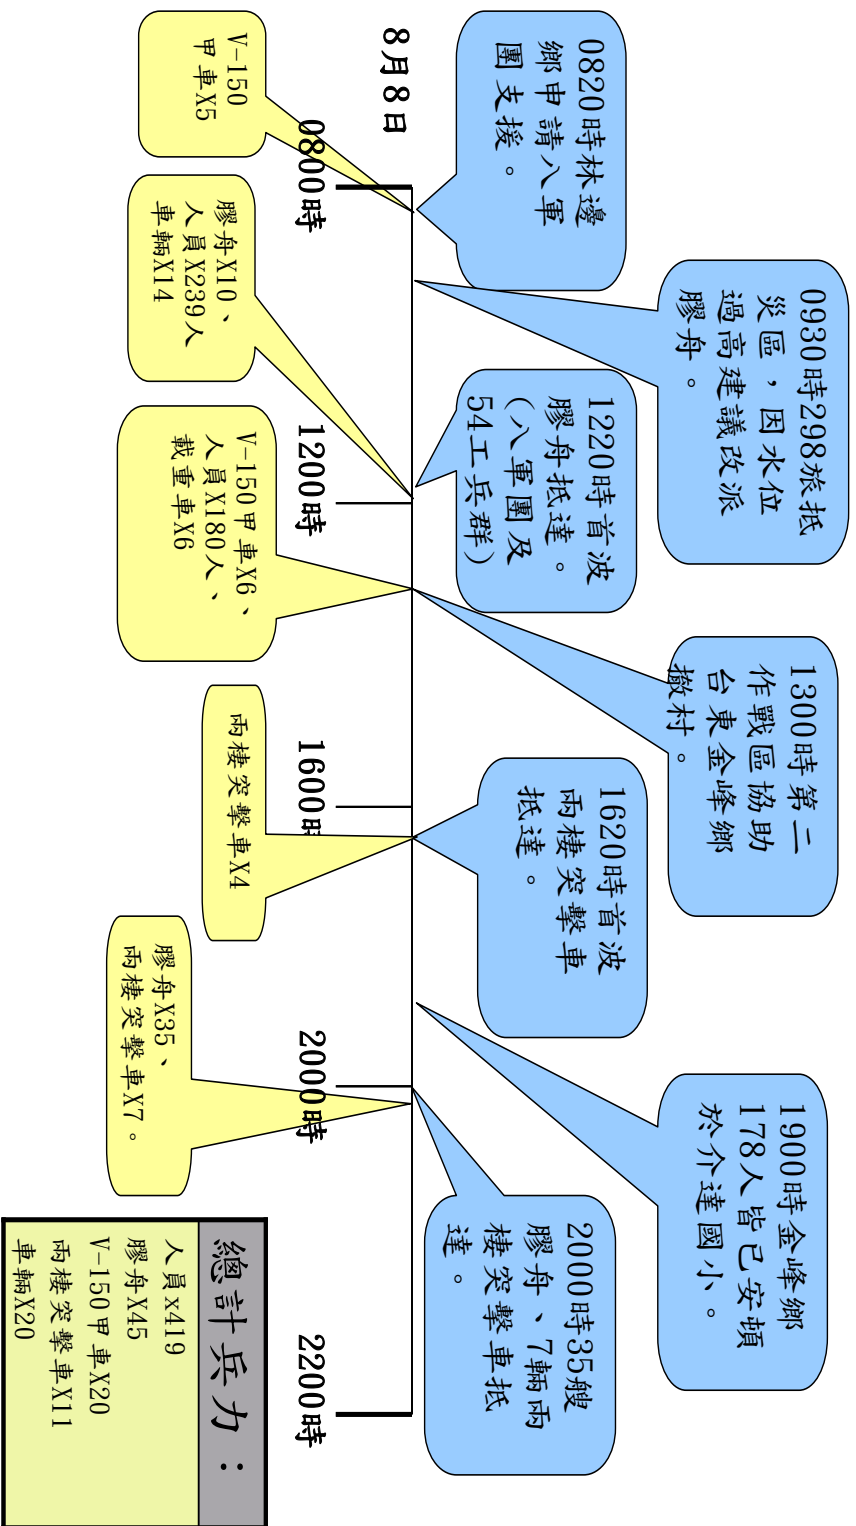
8月8日

0800時

1200時

1600時

2000時

2200時

0820時林邊鄉申請八軍團支援。

V-150甲車X5

0930時298旅抵災區，因水位過高建議改派膠舟。

膠舟X10、人員X239人車輛X14

1220時首波膠舟抵達。（八軍團及54工兵群）

V-150甲車X6、人員X180人、載重車X6

1300時第二作戰區協助台東金峰鄉嘉蘭村。

1620時首波兩棲突擊車抵達。

兩棲突擊車X4

1900時金峰鄉178人皆已安頓於介達國小。

膠舟X35、兩棲突擊車X7。

2000時35艘膠舟、7輛兩棲突擊車抵達。

總計兵力：
人員x419
膠舟X45
V-150甲車X20
兩棲突擊車X11
車輛X20